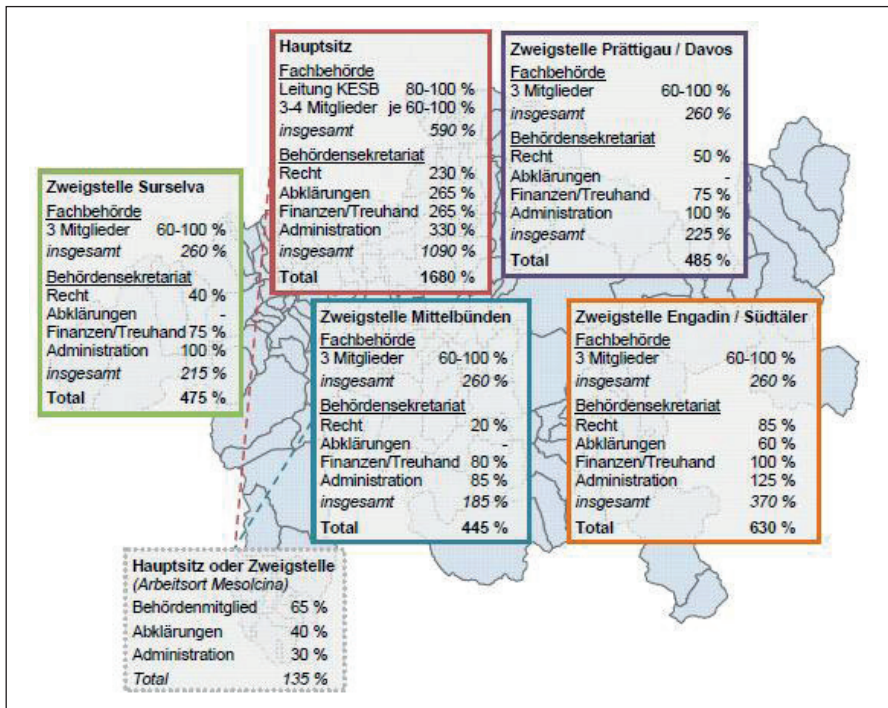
Hauptsitz
Fachbehörde
Leitung KESB 80-100 %
3-4 Mitglieder je 60-100 %
insgesamt 590 %
Behördensekretariat
Recht 230 %
Abklärungen 265 %
Finanzen/Treuhand 265 %
Administration 330 %
insgesamt 1090 %
Total 1680 %

Zweigstelle Prättigau / Davos
Fachbehörde
3 Mitglieder 60-100 %
insgesamt 260 %
Behördensekretariat
Recht 50 %
Abklärungen -
Finanzen/Treuhand 75 %
Administration 100 %
insgesamt 225 %
Total 485 %

Zweigstelle Surselva
Fachbehörde
3 Mitglieder 60-100 %
insgesamt 260 %
Behördensekretariat
Recht 40 %
Abklärungen -
Finanzen/Treuhand 75 %
Administration 100 %
insgesamt 215 %
Total 475 %

Zweigstelle Mittelbünden
Fachbehörde
3 Mitglieder 60-100 %
insgesamt 260 %
Behördensekretariat
Recht 20 %
Abklärungen -
Finanzen/Treuhand 80 %
Administration 85 %
insgesamt 185 %
Total 445 %

Zweigstelle Engadin / Südtäler
Fachbehörde
3 Mitglieder 60-100 %
insgesamt 260 %
Behördensekretariat
Recht 85 %
Abklärungen 60 %
Finanzen/Treuhand 100 %
Administration 125 %
insgesamt 370 %
Total 630 %

Hauptsitz oder Zweigstelle
(Arbeitsort Mesolcina)
Behördenmitglied 65 %
Abklärungen 40 %
Administration 30 %
Total 135 %